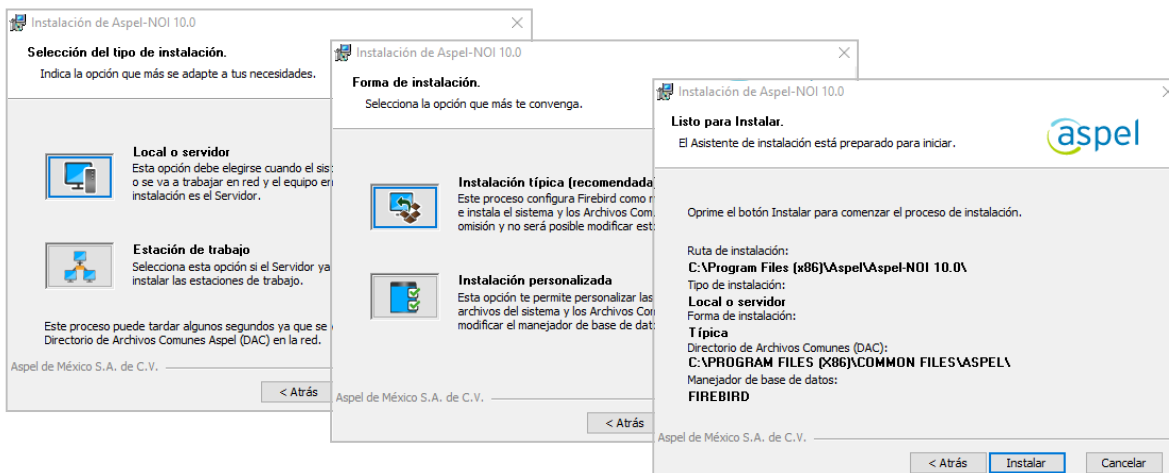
Instalación de Aspel-NOI 10.0

Selección del tipo de instalación.
Indica la opción que más se adapte a tus necesidades.

Local o servidor
Esta opción debe elegirse cuando el sis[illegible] o se va a trabajar en red y el equipo e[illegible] instalación es el Servidor.

Estación de trabajo
Selecciona esta opción si el Servidor ya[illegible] instalar las estaciones de trabajo.

Este proceso puede tardar algunos segundos ya que se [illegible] Directorio de Archivos Comunes Aspel (DAC) en la red.

Aspel de México S.A. de C.V.

< Atrás

Instalación de Aspel-NOI 10.0

Forma de instalación.
Selecciona la opción que más te convenga.

Instalación típica (recomendada)
Este proceso configura Firebird como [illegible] e instala el sistema y los Archivos Com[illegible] omisión y no será posible modificar es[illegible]

Instalación personalizada
Esta opción te permite personalizar las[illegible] archivos del sistema y los Archivos Co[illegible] modificar el manejador de base de dat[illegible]

Aspel de México S.A. de C.V.

< Atrás

Instalación de Aspel-NOI 10.0

Listo para Instalar.
El Asistente de instalación está preparado para iniciar.

aspel

Oprime el botón Instalar para comenzar el proceso de instalación.

Ruta de instalación:
C:\Program Files (x86)\Aspel\Aspel-NOI 10.0\
Tipo de instalación:
Local o servidor
Forma de instalación:
Típica
Directorio de Archivos Comunes (DAC):
C:\PROGRAM FILES (X86)\COMMON FILES\ASPEL\
Manejador de base de datos:
FIREBIRD

Aspel de México S.A. de C.V.

< Atrás
Instalar
Cancelar